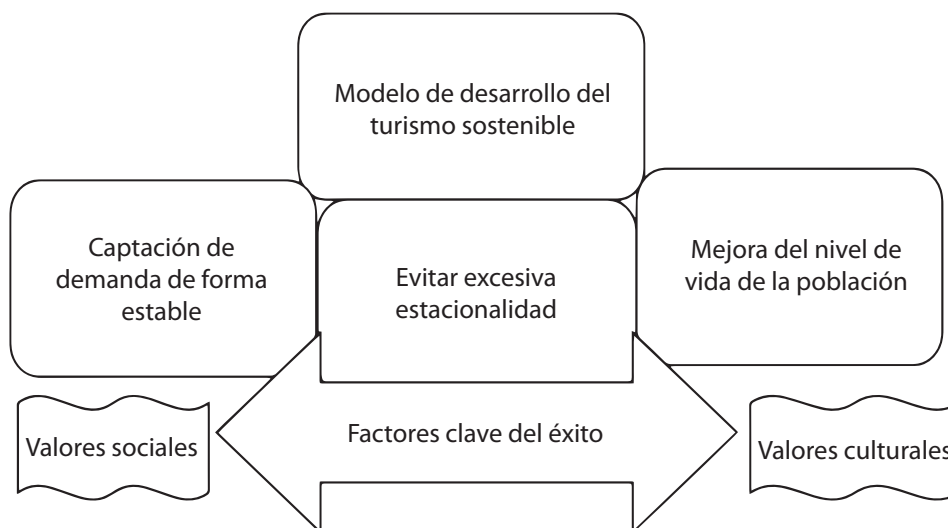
Modelo de desarrollo del turismo sostenible

Captación de demanda de forma estable

Evitar excesiva estacionalidad

Mejora del nivel de vida de la población

Valores sociales

Factores clave del éxito

Valores culturales